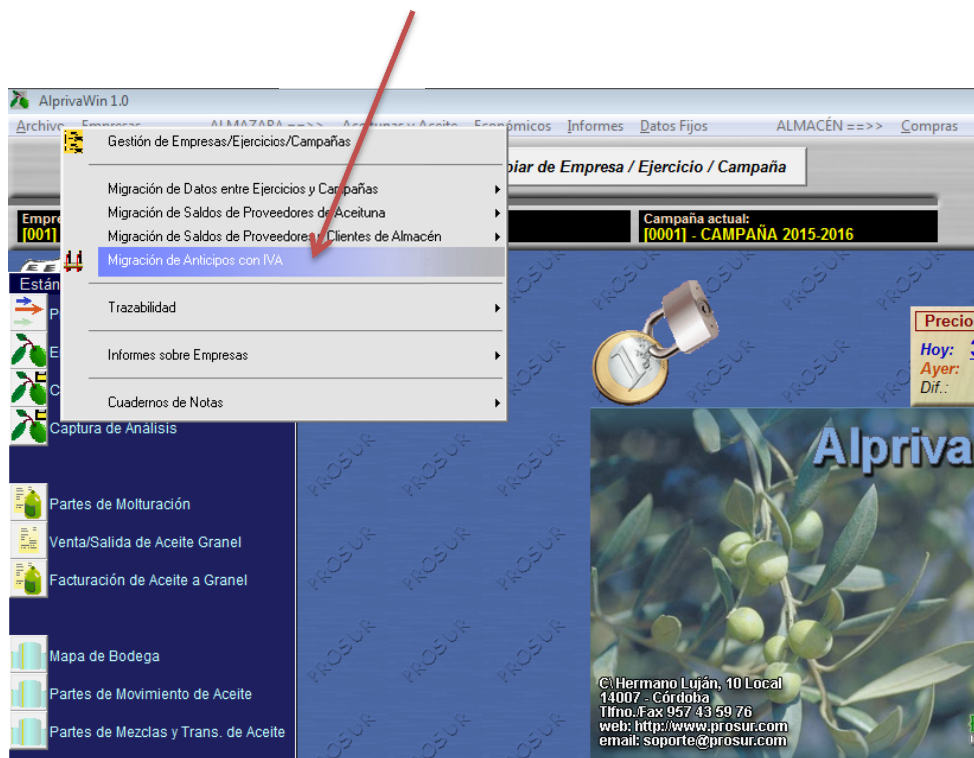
AlprivaWin 1.0

Archivo Empresas ALMAZARA ==>> Aceitunas y Aceite Económicos Informes Datos Fijos ALMACÉN ==>> Compras

Gestión de Empresas/Ejercicios/Campañas

Migración de Datos entre Ejercicios y Campañas
Migración de Saldos de Proveedores de Aceituna
Migración de Saldos de Proveedores y Clientes de Almacén
Migración de Anticipos con IVA

Trazabilidad

Informes sobre Empresas

Cuadernos de Notas

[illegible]biar de Empresa / Ejercicio / Campaña

Empre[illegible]
[001]

Campaña actual:
[0001] - CAMPAÑA 2015-2016

Están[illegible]

Captura de Análisis

Partes de Molturación
Venta/Salida de Aceite Granel
Facturación de Aceite a Granel

Mapa de Bodega
Partes de Movimiento de Aceite
Partes de Mezclas y Trans. de Aceite

Precio
Hoy:
Ayer:
Dif.:

Alpriva

PROSUR

C\ Hermano Luján, 10 Local
14007 - Córdoba
Tlfno./Fax 957 43 59 76
web: http://www.prosur.com
email: soporte@prosur.com